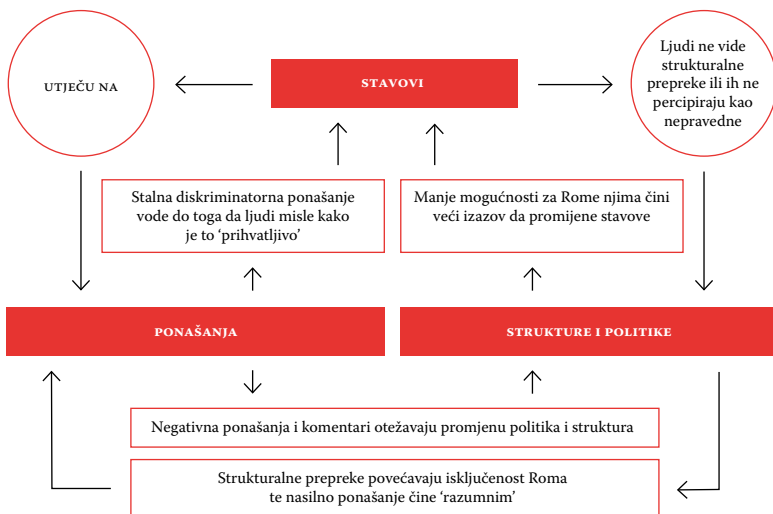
UTJEČU NA

STAVOVI

Ljudi ne vide strukturalne prepreke ili ih ne percipiraju kao nepravedne

Stalna diskriminatorna ponašanje vode do toga da ljudi misle kako je to 'prihvatljivo'

Manje mogućnosti za Rome njima čini veći izazov da promijene stavove

PONAŠANJA

STRUKTURE I POLITIKE

Negativna ponašanja i komentari otežavaju promjenu politika i struktura

Strukturalne prepreke povećavaju isključenost Roma te nasilno ponašanje čine 'razumnim'